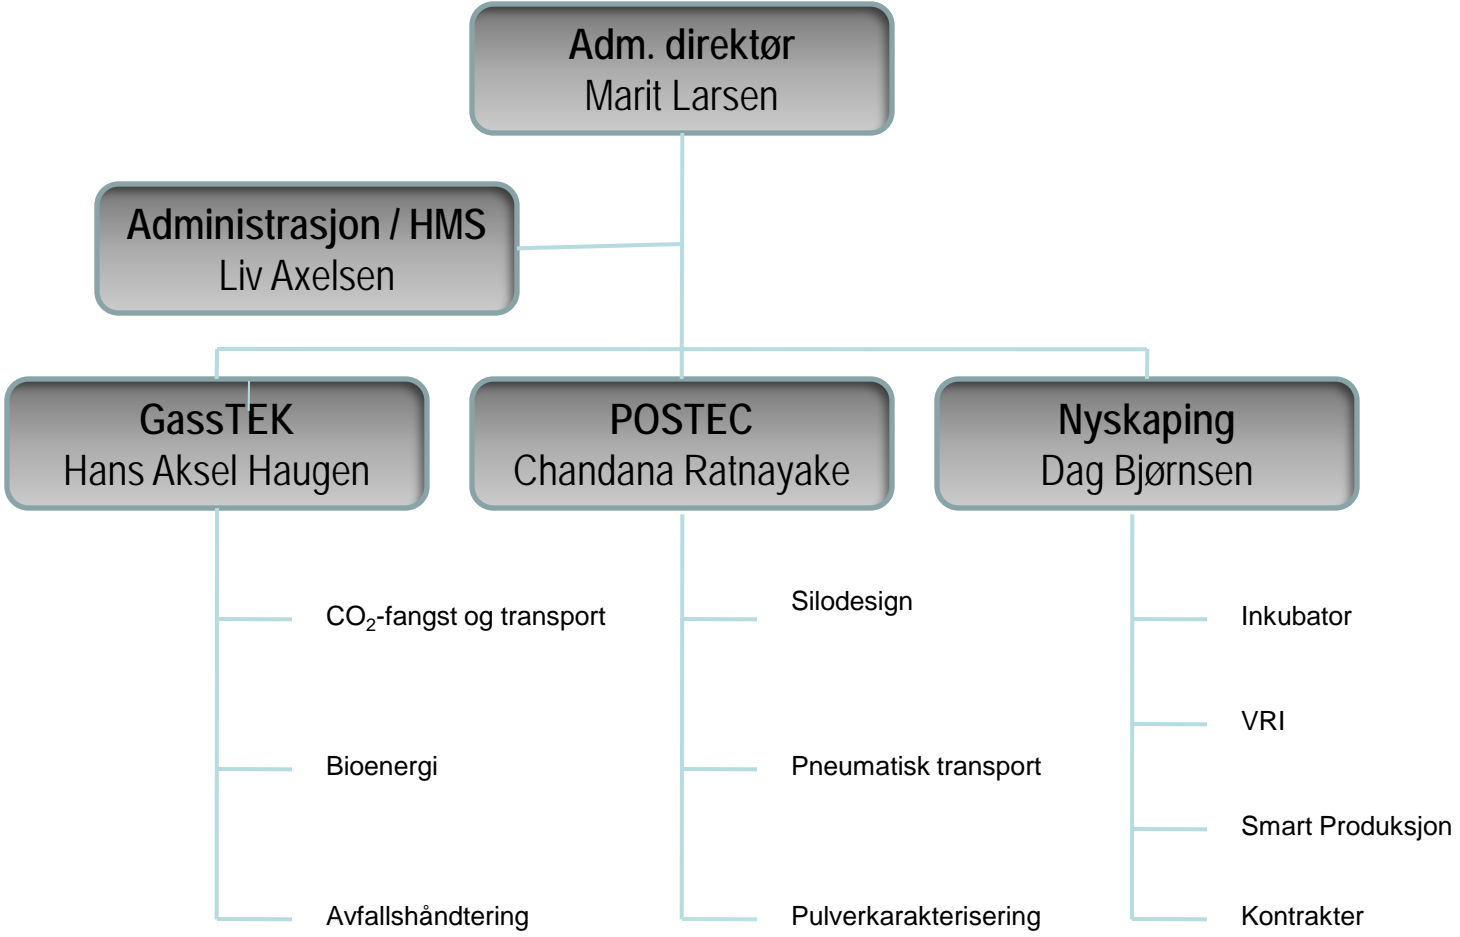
Adm. direktør
Marit Larsen

Administrasjon / HMS
Liv Axelsen

GassTEK
Hans Aksel Haugen

POSTEC
Chandana Ratnayake

Nyskaping
Dag Bjørnsen

$CO_2$-fangst og transport

Bioenergi

Avfallshåndtering

Silodesign

Pneumatisk transport

Pulverkarakterisering

Inkubator

VRI

Smart Produksjon

Kontrakter